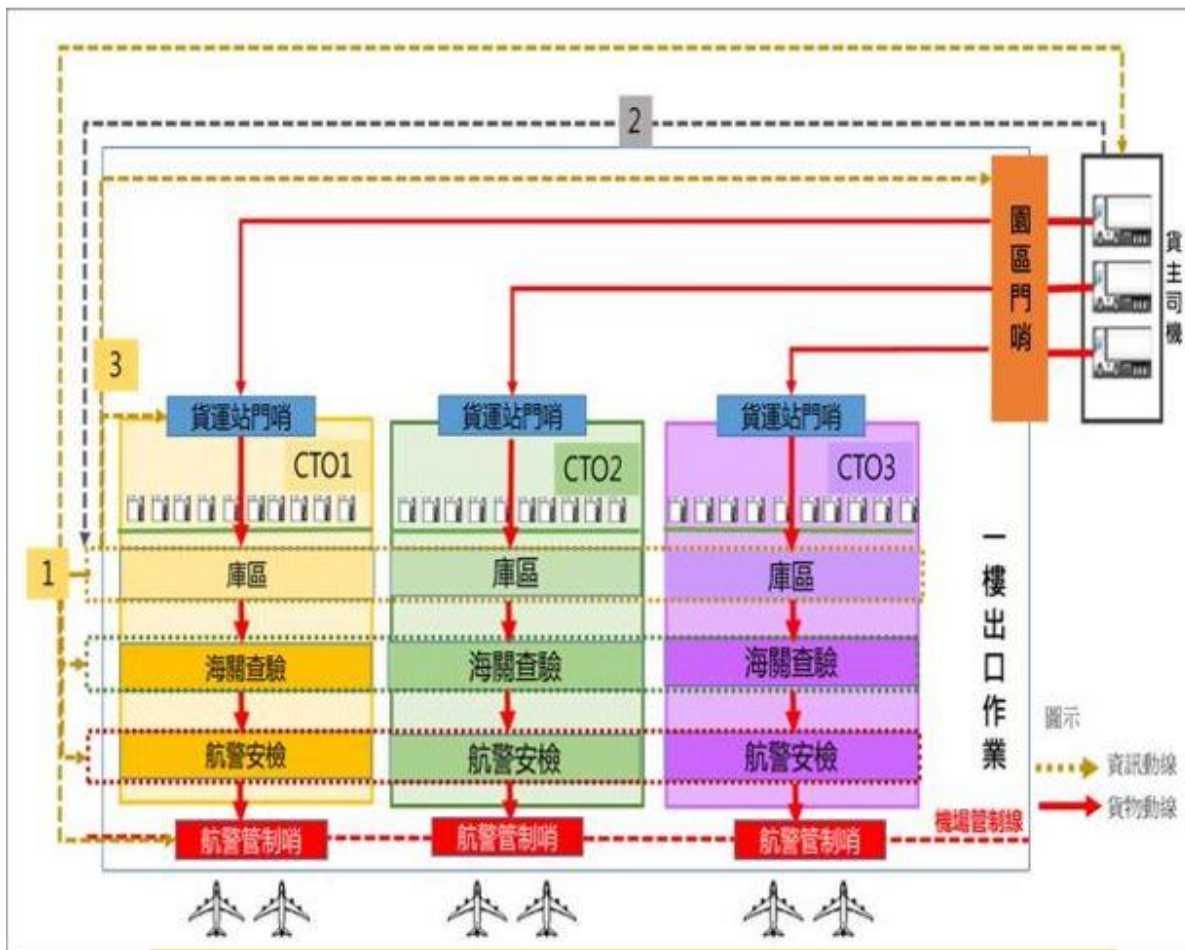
2

園區門哨

貨主司機

3

貨運站門哨

CTO1

貨運站門哨

CTO2

貨運站門哨

CTO3

1

庫區

庫區

庫區

海關查驗

海關查驗

海關查驗

航警安檢

航警安檢

航警安檢

一樓出口作業

圖示

資訊動線

貨物動線

機場管制線

航警管制哨

航警管制哨

航警管制哨